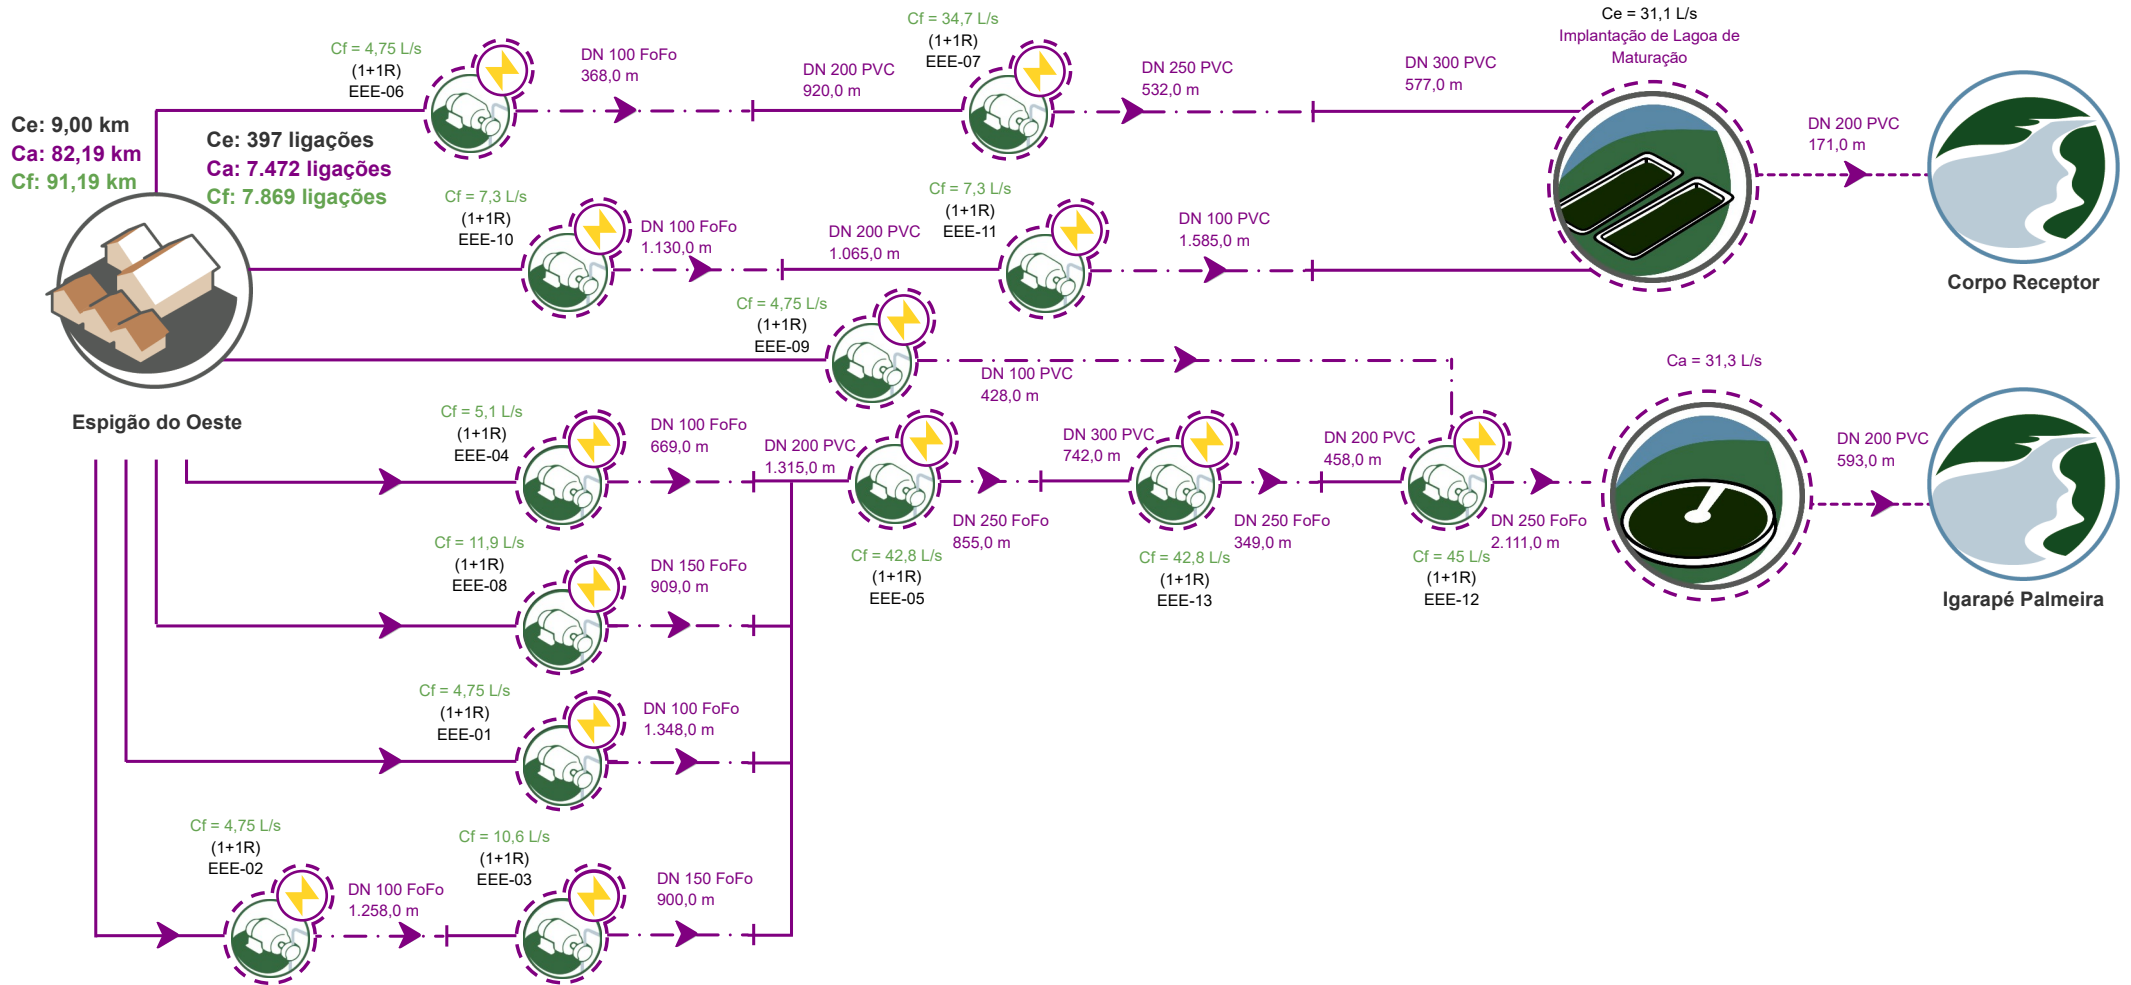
Ce: 9,00 km
Ca: 82,19 km
Cf: 91,19 km

Ce: 397 ligações
Ca: 7.472 ligações
Cf: 7.869 ligações

Espigão do Oeste

Cf = 4,75 L/s
(1+1R)
EEE-06

DN 100 FoFo
368,0 m

DN 200 PVC
920,0 m

Cf = 34,7 L/s
(1+1R)
EEE-07

DN 250 PVC
532,0 m

DN 300 PVC
577,0 m

Ce = 31,1 L/s
Implantação de Lagoa de Maturação

DN 200 PVC
171,0 m

Corpo Receptor

Cf = 7,3 L/s
(1+1R)
EEE-10

DN 100 FoFo
1.130,0 m

DN 200 PVC
1.065,0 m

Cf = 7,3 L/s
(1+1R)
EEE-11

DN 100 PVC
1.585,0 m

Cf = 4,75 L/s
(1+1R)
EEE-09

DN 100 PVC
428,0 m

Ca = 31,3 L/s

Cf = 5,1 L/s
(1+1R)
EEE-04

DN 100 FoFo
669,0 m

DN 200 PVC
1.315,0 m

DN 250 FoFo
855,0 m

Cf = 42,8 L/s
(1+1R)
EEE-05

DN 300 PVC
742,0 m

DN 250 FoFo
349,0 m

Cf = 42,8 L/s
(1+1R)
EEE-13

DN 200 PVC
458,0 m

DN 250 FoFo
2.111,0 m

Cf = 45 L/s
(1+1R)
EEE-12

DN 200 PVC
593,0 m

Igarapé Palmeira

Cf = 11,9 L/s
(1+1R)
EEE-08

DN 150 FoFo
909,0 m

Cf = 4,75 L/s
(1+1R)
EEE-01

DN 100 FoFo
1.348,0 m

Cf = 4,75 L/s
(1+1R)
EEE-02

DN 100 FoFo
1.258,0 m

Cf = 10,6 L/s
(1+1R)
EEE-03

DN 150 FoFo
900,0 m